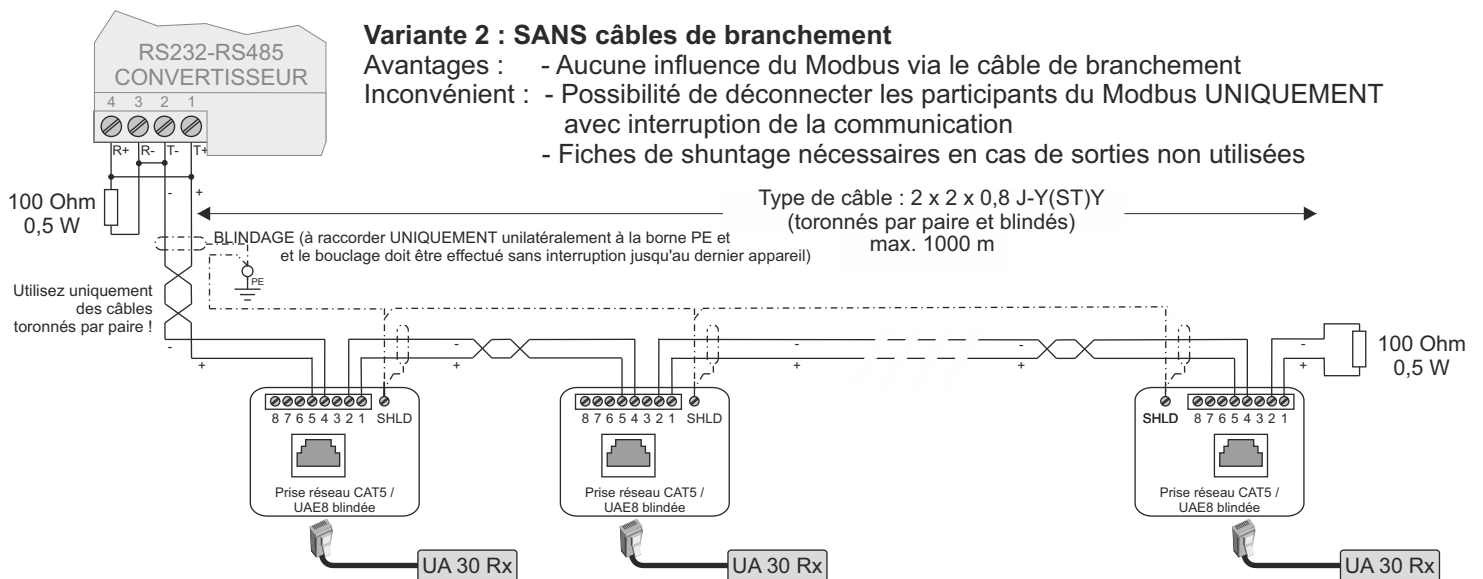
RS232-RS485
CONVERTISSEUR
4 3 2 1
R+ R- T- T+

Variante 2 : SANS câbles de branchement
Avantages : - Aucune influence du Modbus via le câble de branchement
Inconvénient : - Possibilité de déconnecter les participants du Modbus UNIQUEMENT avec interruption de la communication
- Fiches de shuntage nécessaires en cas de sorties non utilisées

- +

100 Ohm
0,5 W

Type de câble : 2 x 2 x 0,8 J-Y(ST)Y
(toronnés par paire et blindés)
max. 1000 m

BLINDAGE (à raccorder UNIQUEMENT unilatéralement à la borne PE et
et le bouclage doit être effectué sans interruption jusqu'au dernier appareil)

PE

Utilisez uniquement des câbles toronnés par paire !

- + - + - + - +

100 Ohm
0,5 W

8 7 6 5 4 3 2 1 SHLD
Prise réseau CAT5 / UAE8 blindée
UA 30 Rx

8 7 6 5 4 3 2 1 SHLD
Prise réseau CAT5 / UAE8 blindée
UA 30 Rx

SHLD 8 7 6 5 4 3 2 1
Prise réseau CAT5 / UAE8 blindée
UA 30 Rx